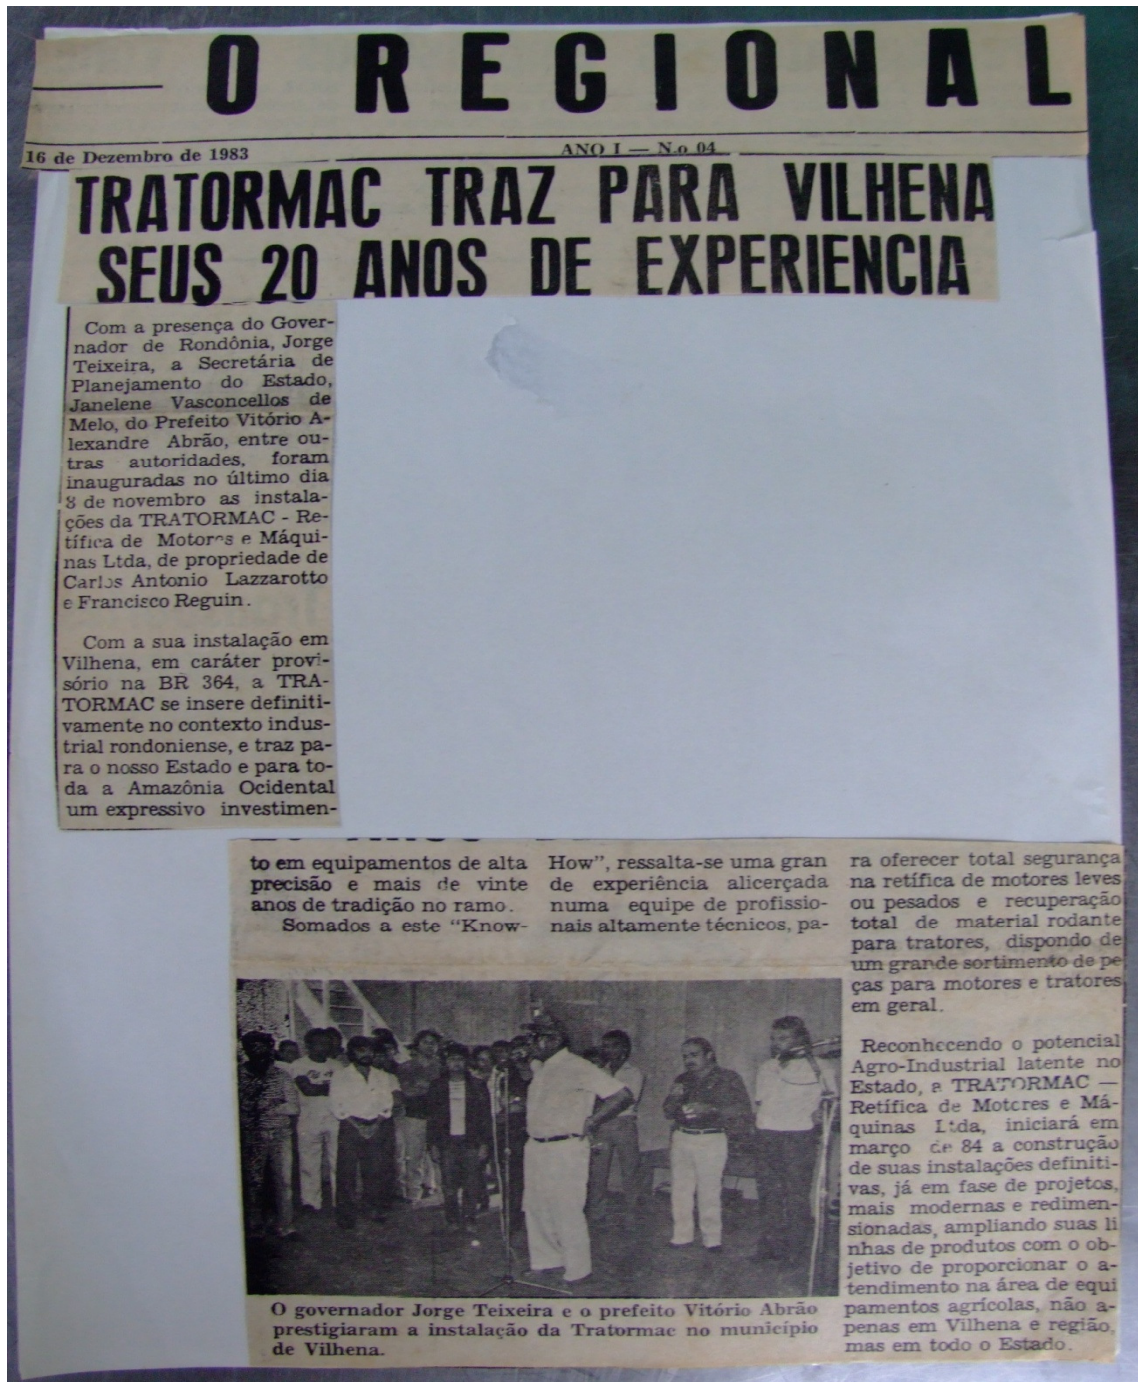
— O REGIONAL

16 de Dezembro de 1983

ANO I — N.o 04

TRATORMAC TRAZ PARA VILHENA SEUS 20 ANOS DE EXPERIENCIA

Com a presença do Governador de Rondônia, Jorge Teixeira, a Secretária de Planejamento do Estado, Janelene Vasconcellos de Melo, do Prefeito Vitório Alexandre Abrão, entre outras autoridades, foram inauguradas no último dia 8 de novembro as instalações da TRATORMAC - Retífica de Motores e Máquinas Ltda, de propriedade de Carlos Antonio Lazzarotto e Francisco Reguin.

Com a sua instalação em Vilhena, em caráter provisório na BR 364, a TRATORMAC se insere definitivamente no contexto industrial rondoniense, e traz para o nosso Estado e para toda a Amazônia Ocidental um expressivo investimento em equipamentos de alta precisão e mais de vinte anos de tradição no ramo.

Somados a este "Know-How", ressalta-se uma gran de experiência alicerçada numa equipe de profissionais altamente técnicos, para oferecer total segurança na retífica de motores leves ou pesados e recuperação total de material rodante para tratores, dispondo de um grande sortimento de peças para motores e tratores em geral.

Reconhecendo o potencial Agro-Industrial latente no Estado, a TRATORMAC — Retífica de Motores e Máquinas Ltda, iniciará em março de 84 a construção de suas instalações definitivas, já em fase de projetos, mais modernas e redimensionadas, ampliando suas linhas de produtos com o objetivo de proporcionar o atendimento na área de equipamentos agrícolas, não apenas em Vilhena e região, mas em todo o Estado.

O governador Jorge Teixeira e o prefeito Vitório Abrão prestigiaram a instalação da Tratormac no município de Vilhena.